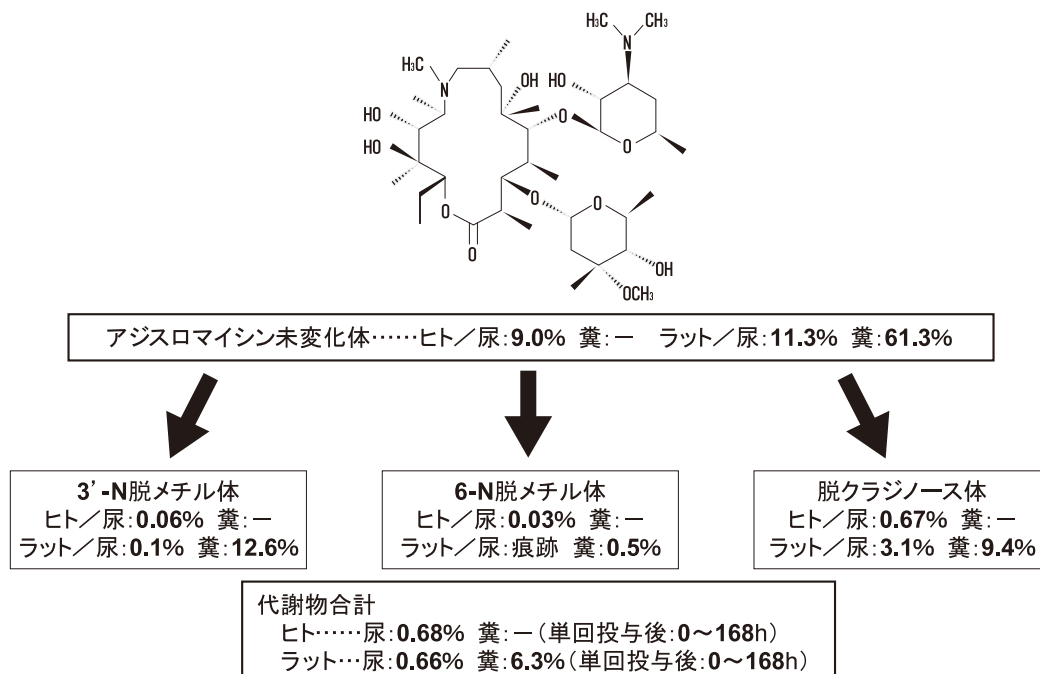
$H_3C$ $CH_3$ N $H_3C$ N OH HO O HO HO O O O O OH $OCH_3$

アジスロマイシン未変化体……ヒト／尿:9.0% 糞:ー　ラット／尿:11.3% 糞:61.3%

3'-N脱メチル体
ヒト／尿:0.06% 糞:ー
ラット／尿:0.1% 糞:12.6%

6-N脱メチル体
ヒト／尿:0.03% 糞:ー
ラット／尿:痕跡 糞:0.5%

脱クラジノース体
ヒト／尿:0.67% 糞:ー
ラット／尿:3.1% 糞:9.4%

代謝物合計
ヒト……尿:0.68% 糞:ー（単回投与後:0～168h）
ラット…尿:0.66% 糞:6.3%（単回投与後:0～168h）